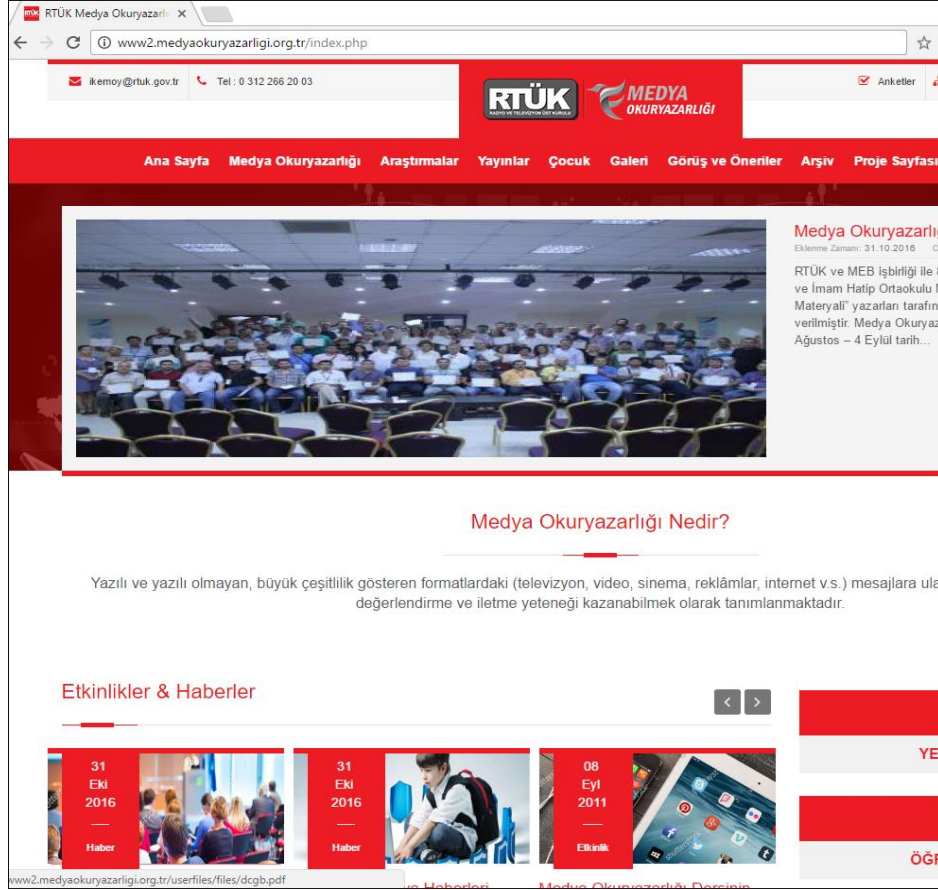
RTÜK Medya Okuryazarlı ×

www2.medyaokuryazarligi.org.tr/index.php

ikemoy@rtuk.gov.tr Tel : 0 312 266 20 03

RTÜK RADYO VE TELEVİZYON ÜST KURULU MEDYA OKURYAZARLIĞI

Anketler

Ana Sayfa Medya Okuryazarlığı Araştırmalar Yayınlar Çocuk Galeri Görüş ve Öneriler Arşiv Proje Sayfası

Medya Okuryazarlı
Eklenme Zamanı: 31.10.2016
RTÜK ve MEB işbirliği ile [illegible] ve İmam Hatip Ortaokulu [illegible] Materyali" yazarları tarafın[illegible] verilmiştir. Medya Okuryaz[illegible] Ağustos – 4 Eylül tarih...

Medya Okuryazarlığı Nedir?

Yazılı ve yazılı olmayan, büyük çeşitlilik gösteren formatlardaki (televizyon, video, sinema, reklâmlar, internet v.s.) mesajlara ula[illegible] değerlendirme ve iletme yeteneği kazanabilmek olarak tanımlanmaktadır.

Etkinlikler & Haberler

31 Eki 2016 Haber

31 Eki 2016 Haber

08 Eyl 2011 Etkinlik

YE

ÖĞ

www2.medyaokuryazarligi.org.tr/userfiles/files/dcgb.pdf

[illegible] Haberleri

Medya Okuryazarlığı Dersinin